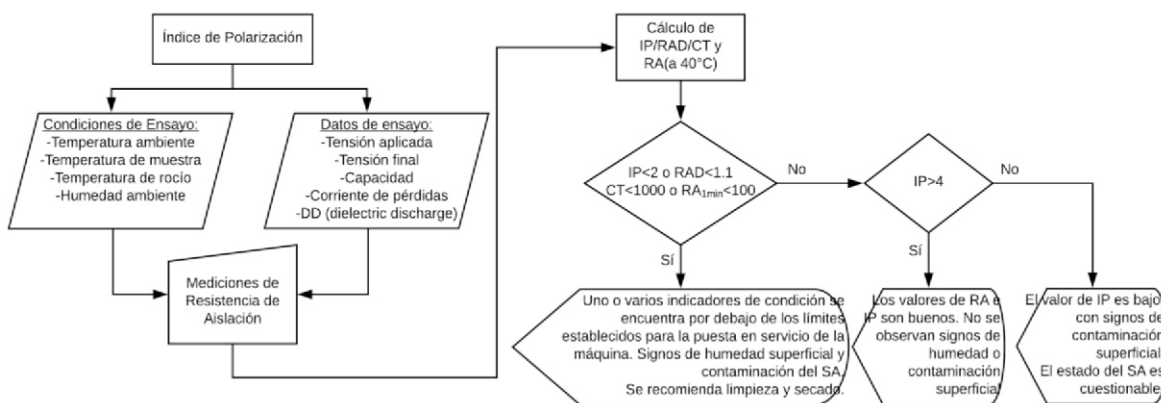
Índice de Polarización

Condiciones de Ensayo:
-Temperatura ambiente
-Temperatura de muestra
-Temperatura de rocío
-Humedad ambiente

Datos de ensayo:
-Tensión aplicada
-Tensión final
-Capacidad
-Corriente de pérdidas
-DD (dielectric discharge)

Mediciones de Resistencia de Aislación

Cálculo de IP/RAD/CT y RA(a 40°C)

IP<2 o RAD<1.1 CT<1000 o RA$_{1min}$<100

No

Sí

Uno o varios indicadores de condición se encuentra por debajo de los límites establecidos para la puesta en servicio de la máquina. Signos de humedad superficial y contaminación del SA. Se recomienda limpieza y secado.

IP>4

No

Sí

Los valores de RA e IP son buenos. No se observan signos de humedad o contaminación superficial

El valor de IP es bajo con signos de contaminación superficial El estado del SA es cuestionable